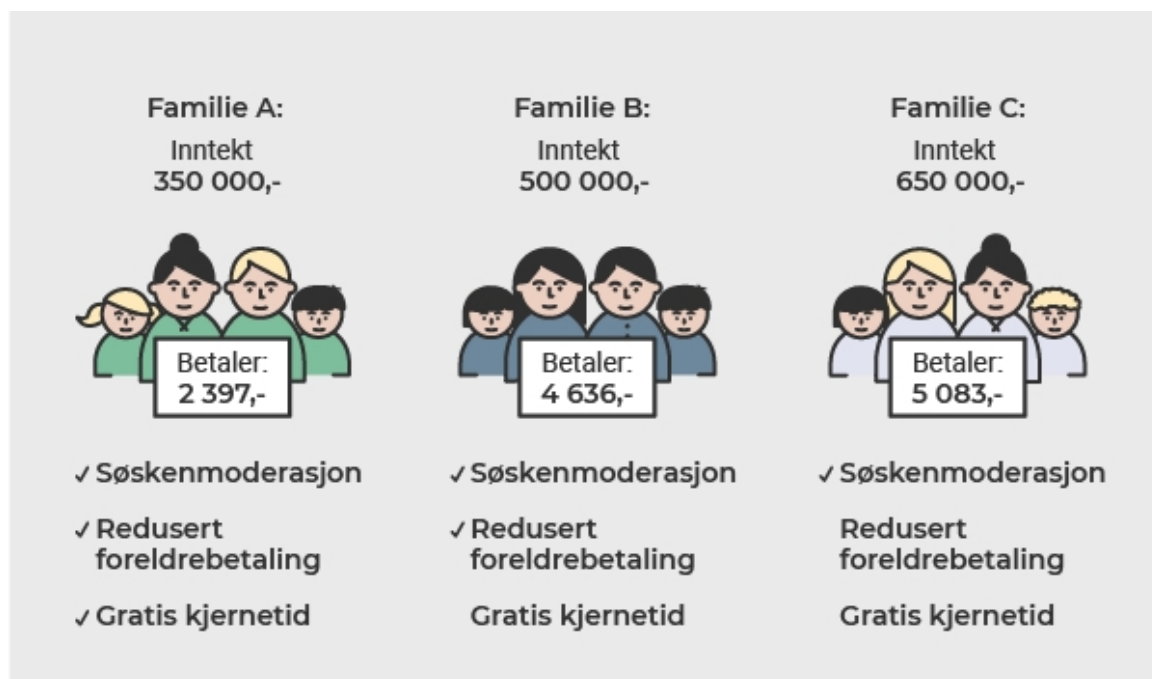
Familie A:
Inntekt
350 000,-

Betaler:
2 397,-

✓ Søskenmoderasjon

✓ Redusert foreldrebetaling

✓ Gratis kjernetid

Familie B:
Inntekt
500 000,-

Betaler:
4 636,-

✓ Søskenmoderasjon

✓ Redusert foreldrebetaling

Gratis kjernetid

Familie C:
Inntekt
650 000,-

Betaler:
5 083,-

✓ Søskenmoderasjon

Redusert foreldrebetaling

Gratis kjernetid